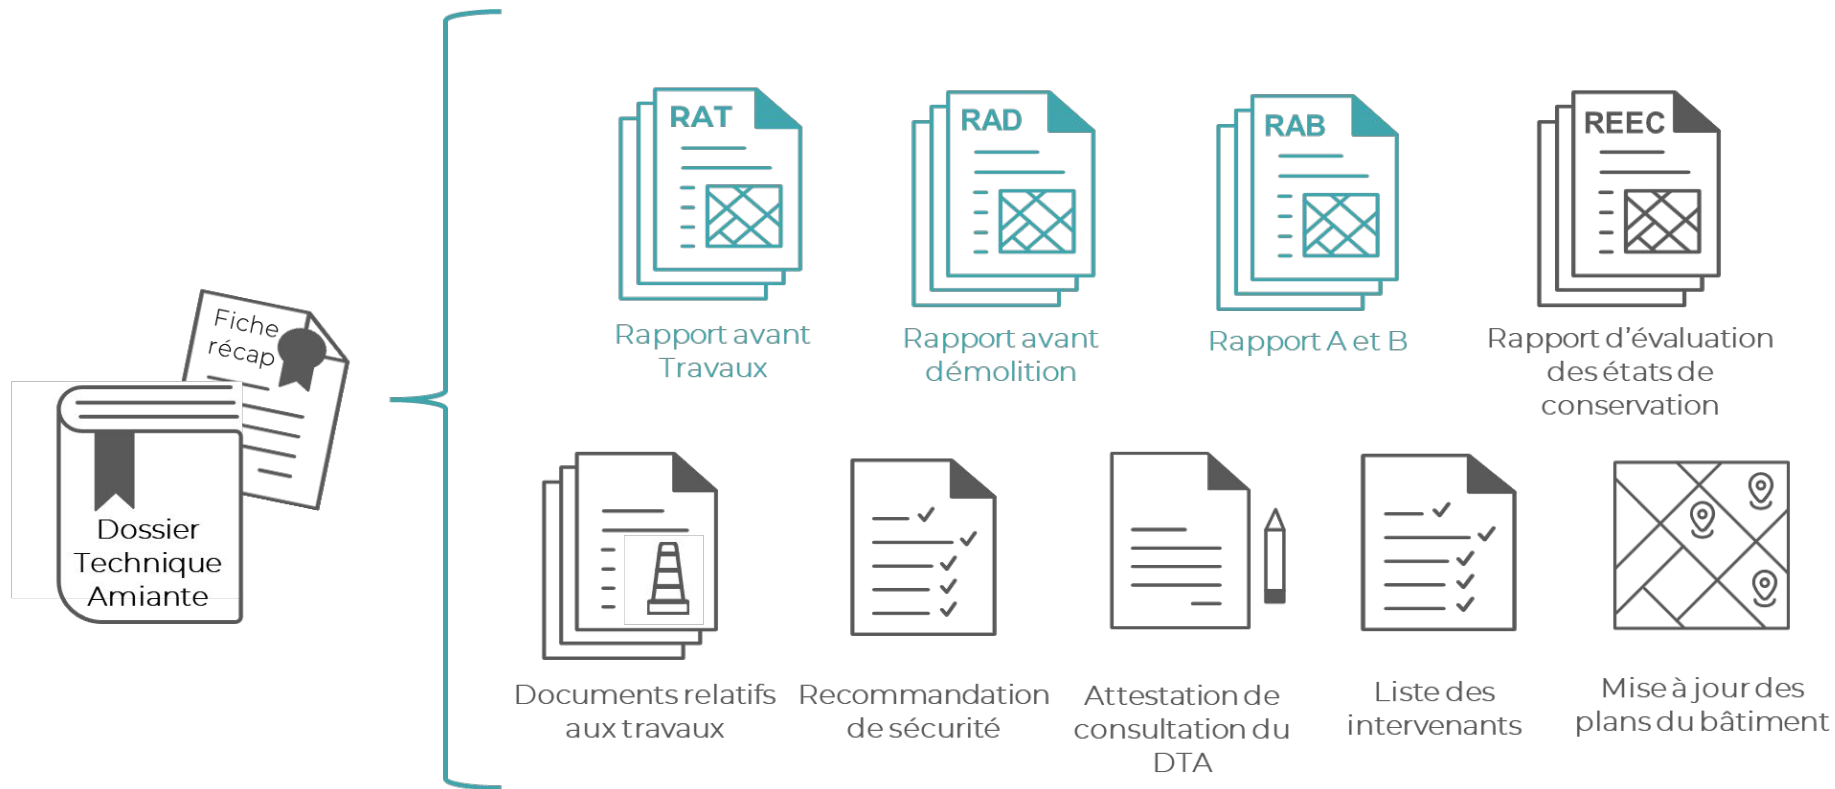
Fiche récap

Dossier Technique Amiante

RAT

Rapport avant Travaux

RAD

Rapport avant démolition

RAB

Rapport A et B

REEC

Rapport d'évaluation des états de conservation

Documents relatifs aux travaux

Recommandation de sécurité

Attestation de consultation du DTA

Liste des intervenants

Mise à jour des plans du bâtiment